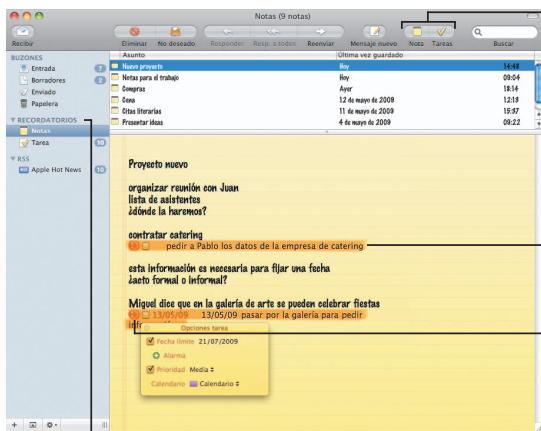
Notas (9 notas)

Recibir | Eliminar | No deseado | Responder | Resp. a todos | Reenviar | Mensaje nuevo | Nota | Tareas | Buscar

BUZONES
Entrada 7
Borradores 2
Enviado
Papelera

RECORDATORIOS
Notas
Tarea 10

RSS
Apple Hot News 10

| Asunto | Última vez guardado | |
|---|---|---|
| Nuevo proyecto | Hoy | 14:48 |
| Notas para el trabajo | Hoy | 09:04 |
| Compras | Ayer | 18:14 |
| Cena | 12 de mayo de 2009 | 12:19 |
| Citas literarias | 11 de mayo de 2009 | 15:07 |
| Presentar ideas | 4 de mayo de 2009 | 09:22 |

Proyecto nuevo

organizar reunión con Juan
lista de asistentes
¿dónde la haremos?

contratar catering
pedir a Pablo los datos de la empresa de catering

esta información es necesaria para fijar una fecha
¿acto formal o informal?

Miguel dice que en la galería de arte se pueden celebrar fiestas
13/05/09 13/05/09 pasar por la galería para pedir
info

Opciones tarea
Fecha límite 21/07/2009
Alarma
Prioridad Media
Calendario Calendario